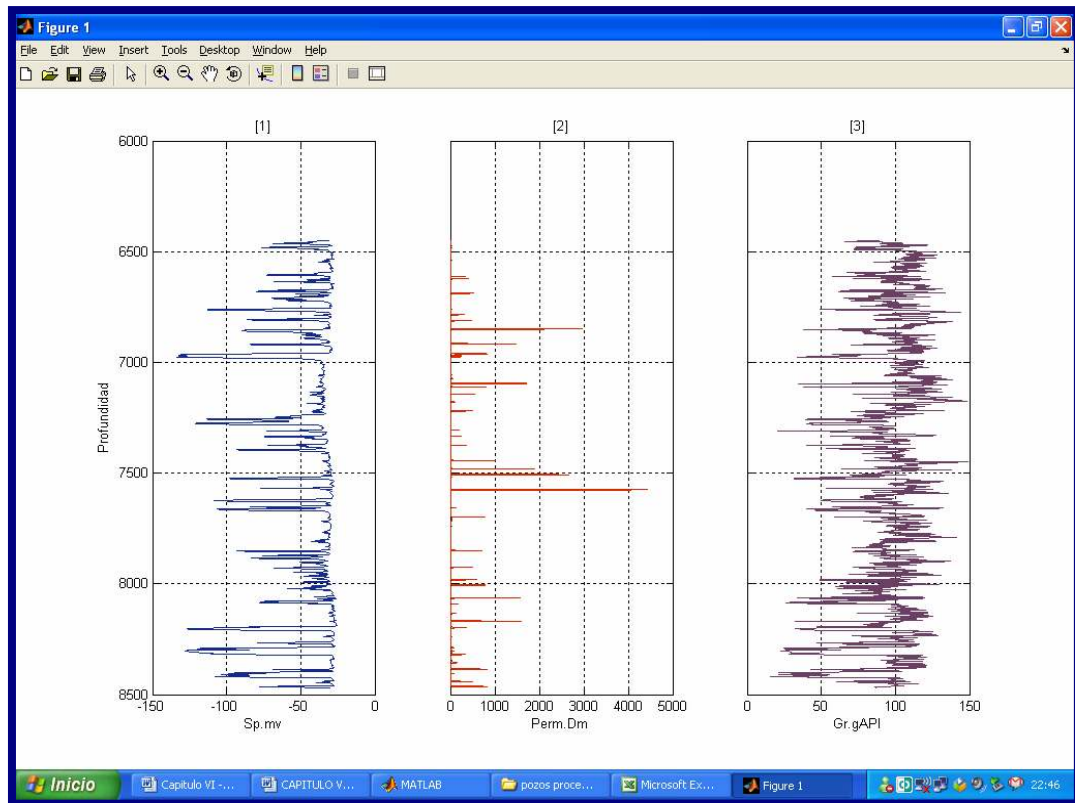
Figure 1

File Edit View Insert Tools Desktop Window Help

[1]

6000
6500
7000
7500
8000
8500

Profundidad

-150 -100 -50 0

Sp.mv

[2]

0 1000 2000 3000 4000 5000

Perm.Dm

[3]

0 50 100 150

Gr.gAPI

Inicio | Capitulo VI -... | CAPITULO V... | MATLAB | pozos proce... | Microsoft Ex... | Figure 1 | 22:46